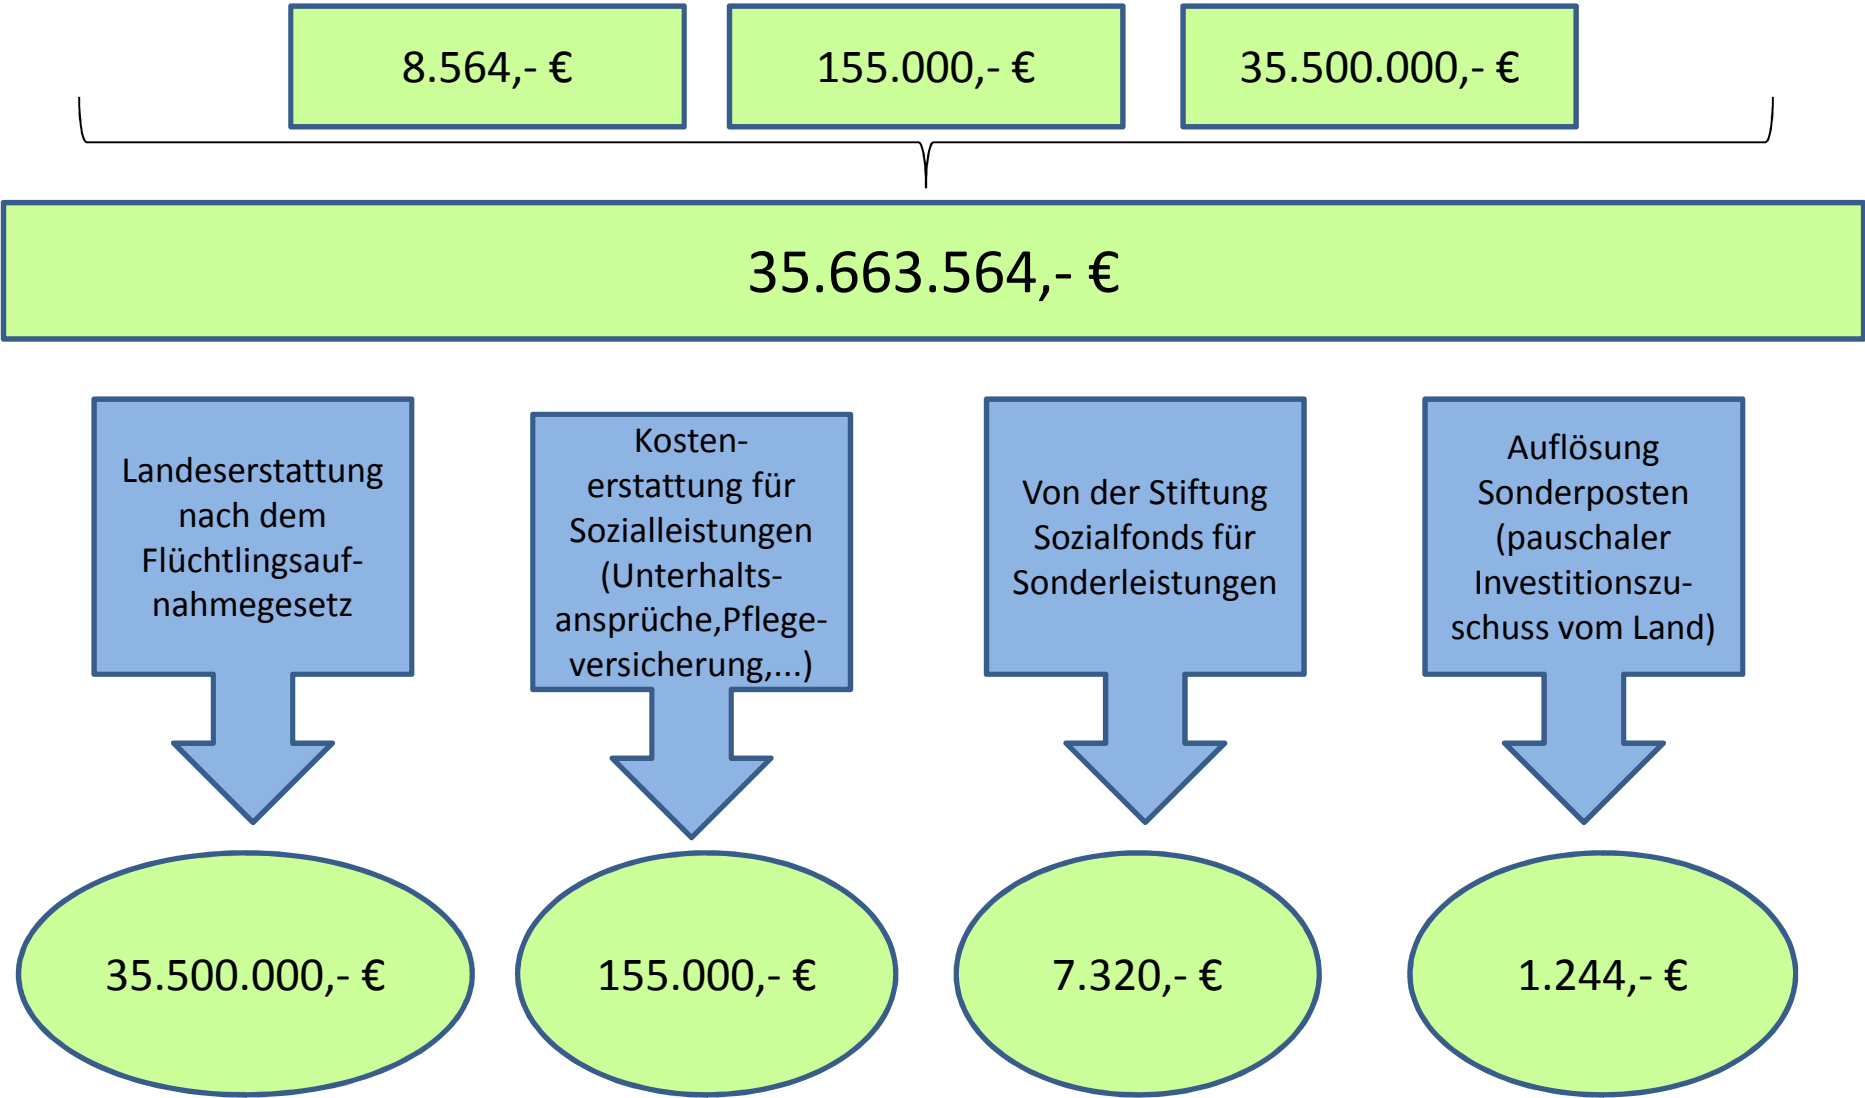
8.564,- €

155.000,- €

35.500.000,- €

35.663.564,- €

Landeserstattung nach dem Flüchtlingsaufnahmegesetz

Kostenerstattung für Sozialleistungen (Unterhaltsansprüche,Pflegeversicherung,...)

Von der Stiftung Sozialfonds für Sonderleistungen

Auflösung Sonderposten (pauschaler Investitionszuschuss vom Land)

35.500.000,- €

155.000,- €

7.320,- €

1.244,- €